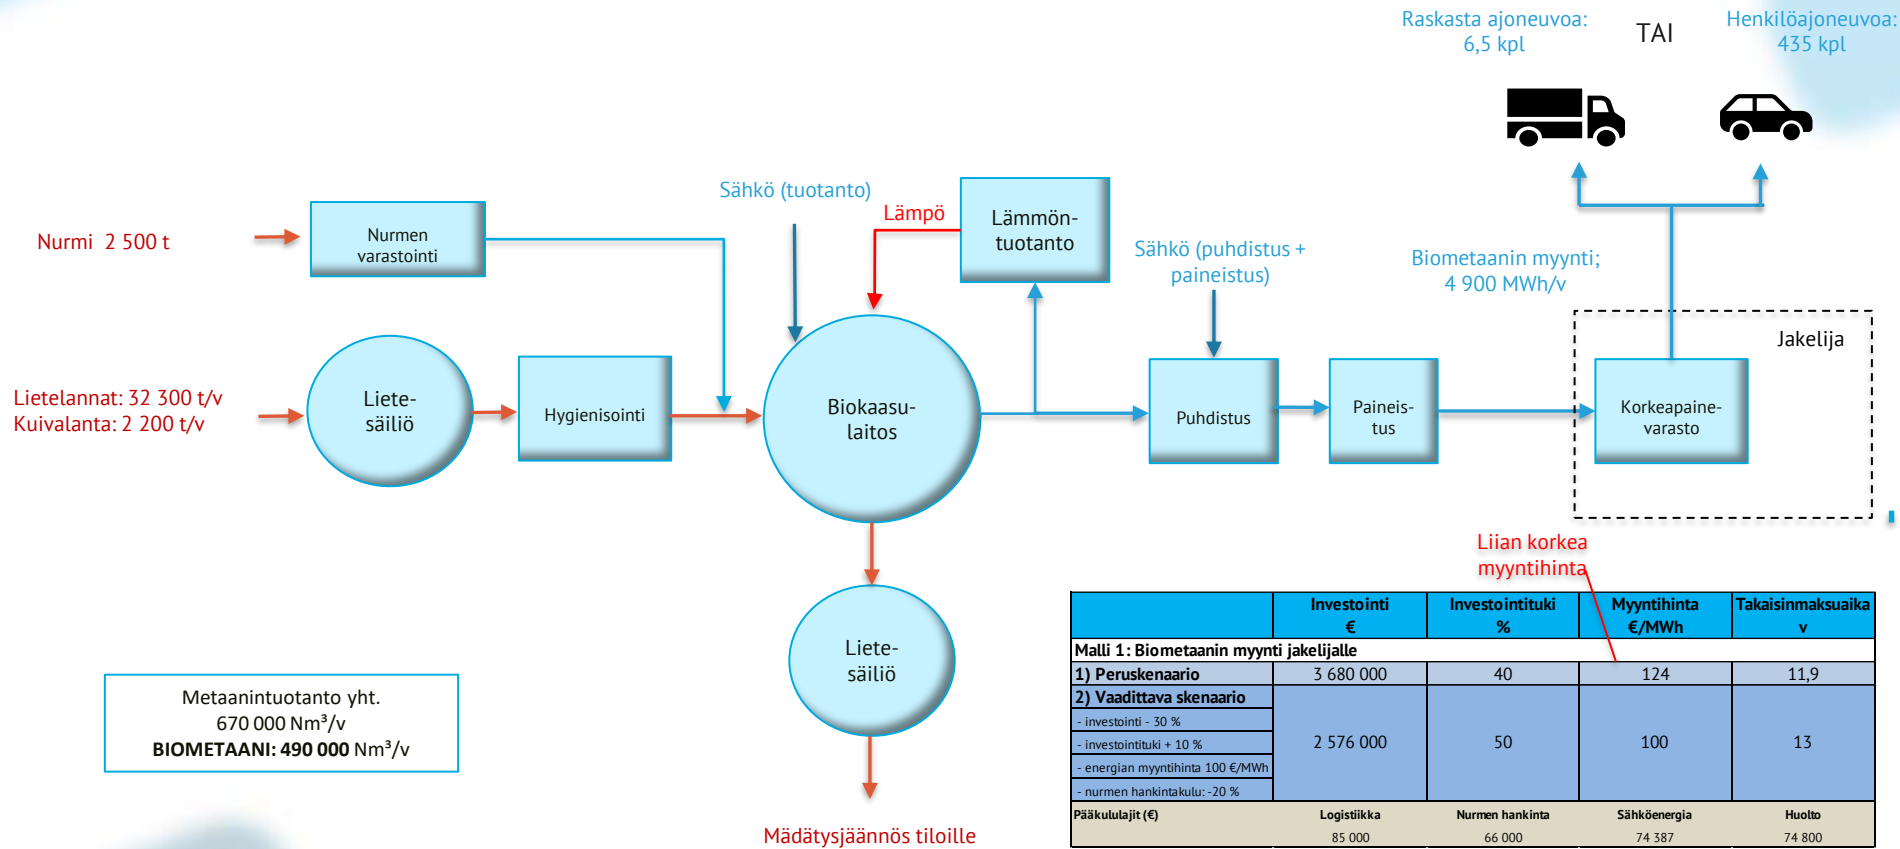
Raskasta ajoneuvoa: 6,5 kpl

TAI

Henkilöajoneuvoa: 435 kpl

Sähkö (tuotanto)

Lämpö

Lämmöntuotanto

Sähkö (puhdistus + paineistus)

Biometaanin myynti; 4 900 MWh/v

Nurmi 2 500 t

Nurmen varastointi

Jakelija

Lietelannat: 32 300 t/v
Kuivalanta: 2 200 t/v

Lietesäiliö

Hygienisointi

Biokaasulaitos

Puhdistus

Paineistus

Korkeapainevarasto

Liian korkea myyntihinta

Lietesäiliö

| | Investointi € | Investointituki % | Myyntihinta €/MWh | Takaisinmaksuaika v |
|---|---|---|---|---|
| Malli 1: Biometaanin myynti jakelijalle | | | | |
| 1) Peruskenaario | 3 680 000 | 40 | 124 | 11,9 |
| 2) Vaadittava skenaario | 2 576 000 | 50 | 100 | 13 |
| - investointi - 30 % | | | | |
| - investointituki + 10 % | | | | |
| - energian myyntihinta 100 €/MWh | | | | |
| - nurmen hankintakulu: -20 % | | | | |
| Pääkululajit (€) | Logistiikka 85 000 | Nurmen hankinta 66 000 | Sähköenergia 74 387 | Huolto 74 800 |

Metaanintuotanto yht.
670 000 Nm³/v
BIOMETAANI: 490 000 Nm³/v

Mädätysjäännös tiloille